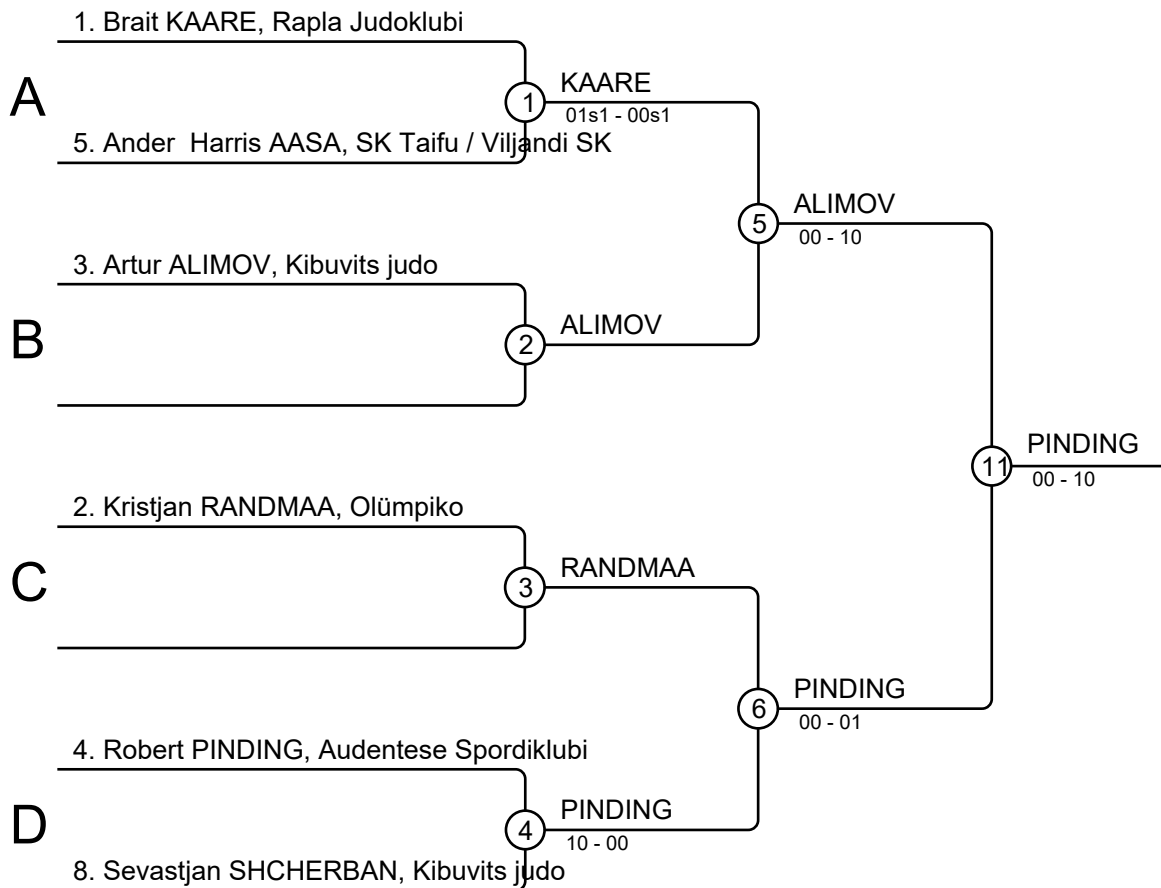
1. Brait KAARE, Rapla Judoklubi

A

1

KAARE
01s1 - 00s1

5. Ander Harris AASA, SK Taifu / Viljandi SK

5

ALIMOV
00 - 10

3. Artur ALIMOV, Kibuvits judo

B

2

ALIMOV

11

PINDING
00 - 10

2. Kristjan RANDMAA, Olümpiko

C

3

RANDMAA

6

PINDING
00 - 01

4. Robert PINDING, Audentese Spordiklubi

D

4

PINDING
10 - 00

8. Sevastjan SHCHERBAN, Kibuvits judo